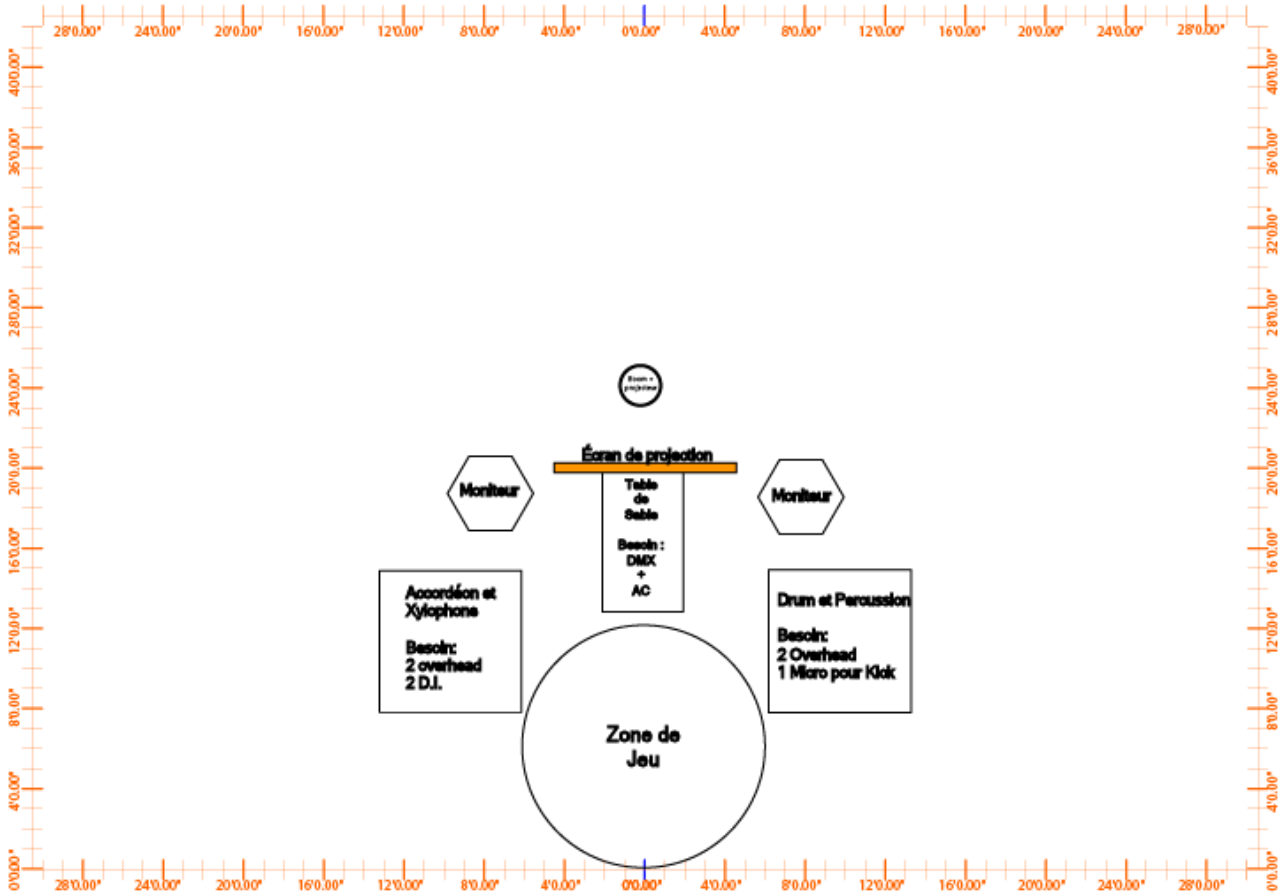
28'0.00" 24'0.00" 20'0.00" 16'0.00" 12'0.00" 8'0.00" 4'0.00" 0'0.00" 4'0.00" 8'0.00" 12'0.00" 16'0.00" 20'0.00" 24'0.00" 28'0.00"

40'0.00" 36'0.00" 32'0.00" 28'0.00" 24'0.00" 20'0.00" 16'0.00" 12'0.00" 8'0.00" 4'0.00" 0'0.00"

40'0.00" 36'0.00" 32'0.00" 28'0.00" 24'0.00" 20'0.00" 16'0.00" 12'0.00" 8'0.00" 4'0.00" 0'0.00"

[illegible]

Écran de projection

Moniteur

Table de Sable

Besoin : DMX + AC

Moniteur

Accordéon et Xylophone

Besoin: 2 overhead 2 D.I.

Drum et Percussion

Besoin: 2 Overhead 1 Micro pour Kick

Zone de Jeu

28'0.00" 24'0.00" 20'0.00" 16'0.00" 12'0.00" 8'0.00" 4'0.00" 0'0.00" 4'0.00" 8'0.00" 12'0.00" 16'0.00" 20'0.00" 24'0.00" 28'0.00"